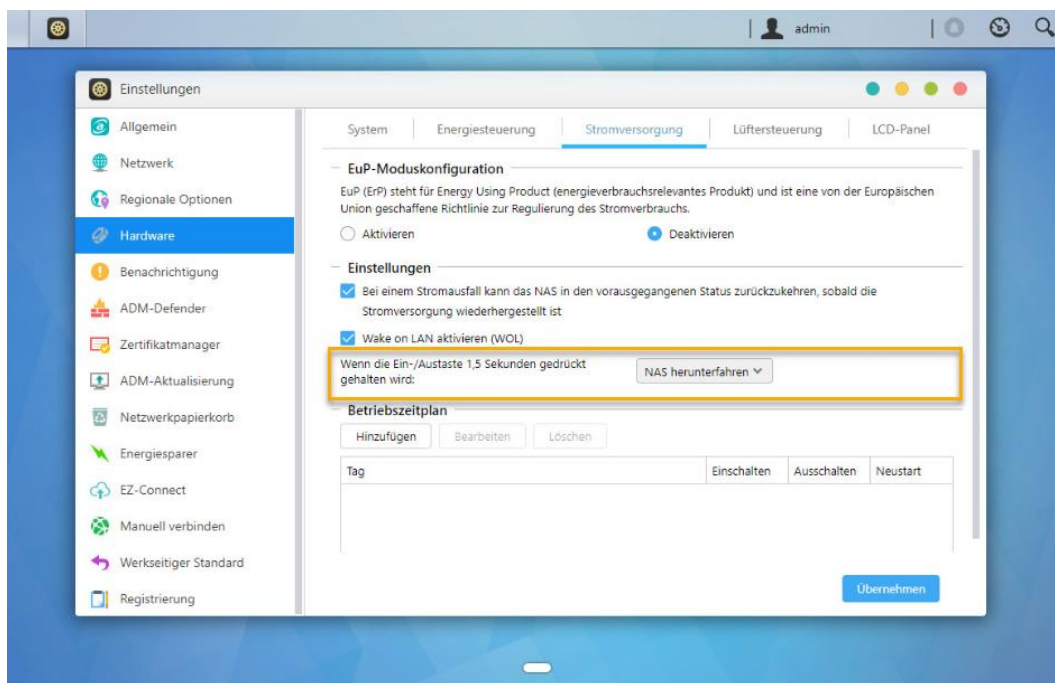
admin

Einstellungen

Allgemein
Netzwerk
Regionale Optionen
Hardware
Benachrichtigung
ADM-Defender
Zertifikatmanager
ADM-Aktualisierung
Netzwerkpapierkorb
Energiesparer
EZ-Connect
Manuell verbinden
Werkseitiger Standard
Registrierung

System | Energiesteuerung | Stromversorgung | Lüftersteuerung | LCD-Panel

EuP-Moduskonfiguration

EuP (ErP) steht für Energy Using Product (energieverbrauchsrelevantes Produkt) und ist eine von der Europäischen Union geschaffene Richtlinie zur Regulierung des Stromverbrauchs.

Aktivieren
Deaktivieren

Einstellungen

Bei einem Stromausfall kann das NAS in den vorausgegangenen Status zurückzukehren, sobald die Stromversorgung wiederhergestellt ist

Wake on LAN aktivieren (WOL)

Wenn die Ein-/Austaste 1,5 Sekunden gedrückt gehalten wird:
NAS herunterfahren

Betriebszeitplan

Hinzufügen
Bearbeiten
Löschen

| Tag | Einschalten | Ausschalten | Neustart |
|---|---|---|---|

Übernehmen